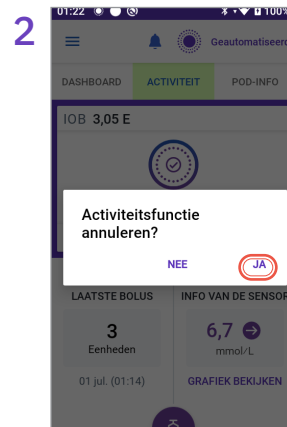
2

01:22 100%

Geautomatiseerd

DASHBOARD ACTIVITEIT POD-INFO

IOB 3,05 E

Activiteitsfunctie annuleren?

NEE JA

LAATSTE BOLUS

3

Eenheden

01 jul. (01:14)

INFO VAN DE SENSOR

6,7

mmol/L

GRAFIEK BEKIJKEN